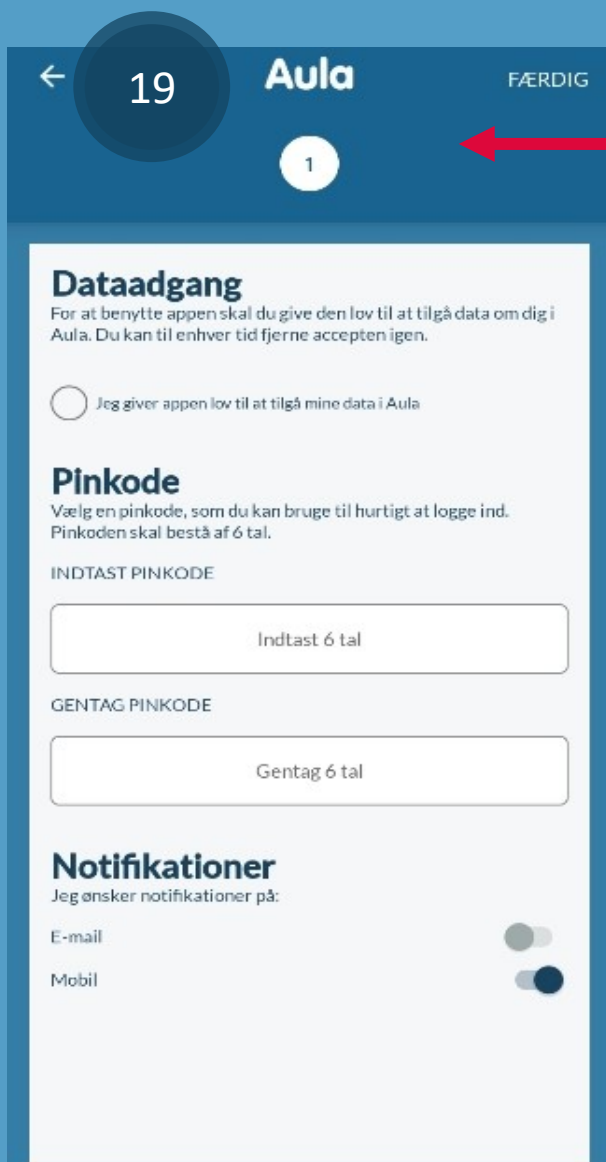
19

Aula

FÆRDIG

1

Dataadgang
For at benytte appen skal du give den lov til at tilgå data om dig i Aula. Du kan til enhver tid fjerne accepten igen.

Jeg giver appen lov til at tilgå mine data i Aula

Pinkode
Vælg en pinkode, som du kan bruge til hurtigt at logge ind. Pinkoden skal bestå af 6 tal.

INDTAST PINKODE

Indtast 6 tal

GENTAG PINKODE

Gentag 6 tal

Notifikationer
Jeg ønsker notifikationer på:

E-mail

Mobil